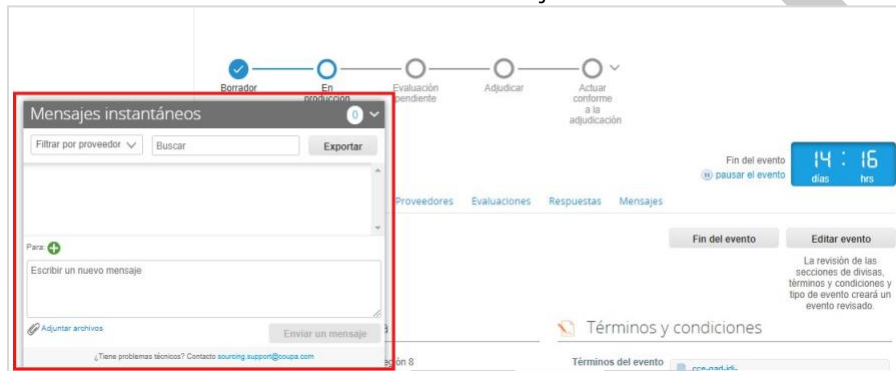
Borrador
En producción
Evaluación pendiente
Adjudicar
Actuar conforme a la adjudicación

Mensajes instantáneos
0
Filtrar por proveedor
Buscar
Exportar
Para:
Escribir un nuevo mensaje
Adjuntar archivos
Enviar un mensaje
¿Tiene problemas técnicos? Contacto sourcing.support@coupa.com

Fin del evento
pausar el evento
14 : 16
días hrs

Proveedores Evaluaciones Respuestas Mensajes

Fin del evento
Editar evento
La revisión de las secciones de divisas, términos y condiciones y tipo de evento creará un evento revisado.

Términos y condiciones
Términos del evento
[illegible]
egión 8